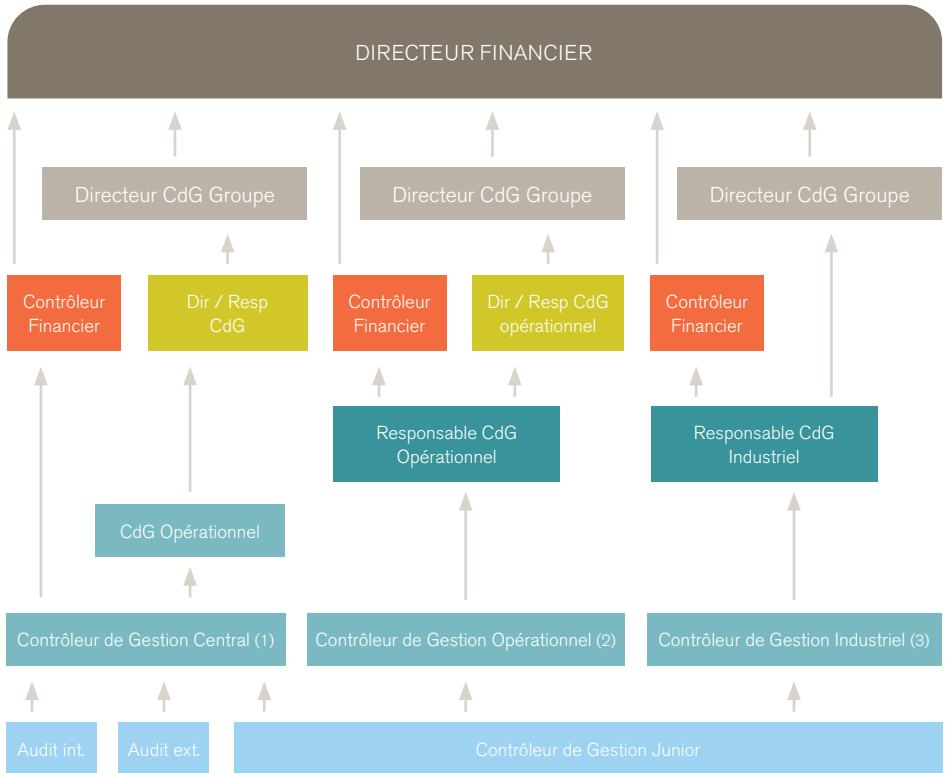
DIRECTEUR FINANCIER

Directeur CdG Groupe

Directeur CdG Groupe

Directeur CdG Groupe

Contrôleur Financier

Dir / Resp CdG

Contrôleur Financier

Dir / Resp CdG opérationnel

Contrôleur Financier

Responsable CdG Opérationnel

Responsable CdG Industriel

CdG Opérationnel

Contrôleur de Gestion Central (1)

Contrôleur de Gestion Opérationnel (2)

Contrôleur de Gestion Industriel (3)

Audit int.

Audit ext.

Contrôleur de Gestion Junior